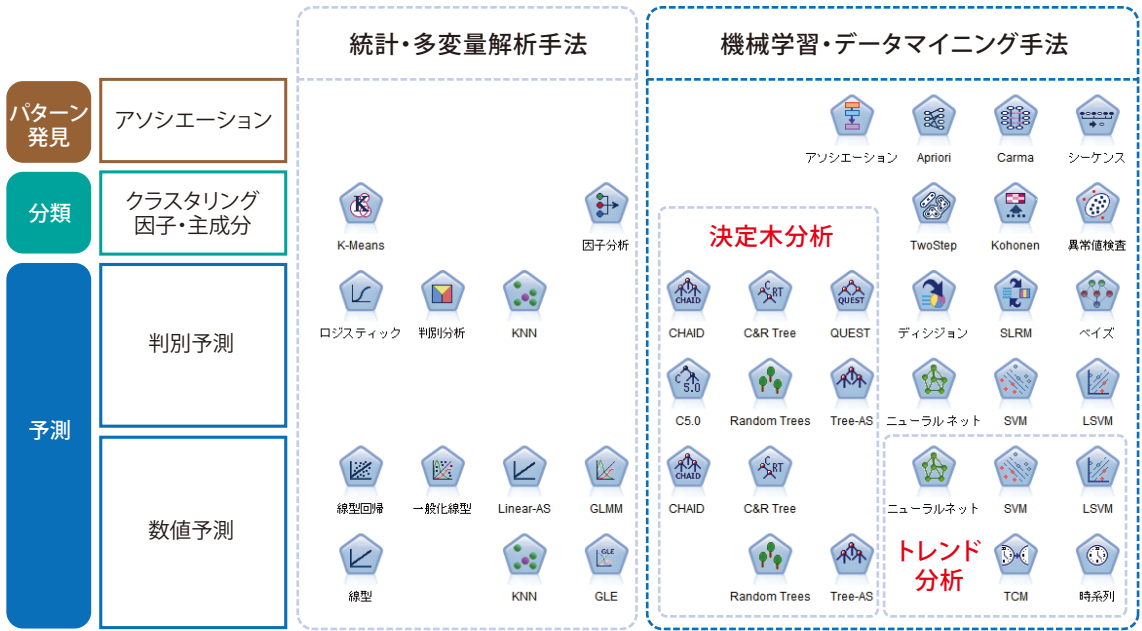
統計・多変量解析手法

機械学習・データマイニング手法

パターン発見

アソシエーション

アソシエーション　Apriori　Carma　シーケンス

分類

クラスタリング
因子・主成分

K-Means　因子分析

決定木分析

TwoStep　Kohonen　異常値検査

予測

判別予測

ロジスティック　判別分析　KNN

CHAID　C&R Tree　QUEST

ディシジョン　SLRM　ベイズ

C5.0　Random Trees　Tree-AS

ニューラルネット　SVM　LSVM

数値予測

線型回帰　一般化線型　Linear-AS　GLMM

CHAID　C&R Tree

ニューラルネット　SVM　LSVM

線型　KNN　GLE

Random Trees　Tree-AS

トレンド分析

TCM　時系列